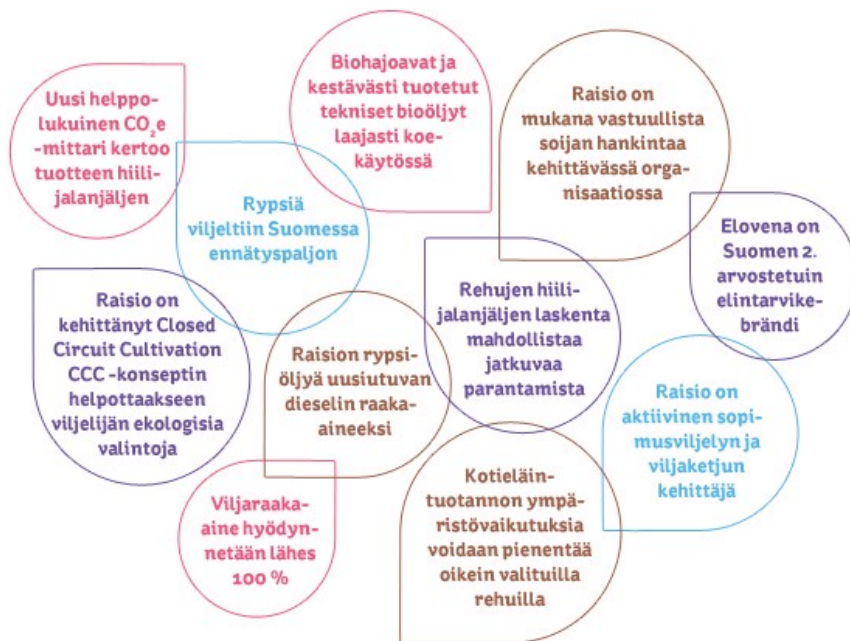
Uusi helppolukuinen $CO_2$e -mittari kertoo tuotteen hiilijalanjäljen

Biohajoavat ja kestävästi tuotetut tekniset bioöljyt laajasti koekäytössä

Raisio on mukana vastuullista soijan hankintaa kehittävässä organisaatiossa

Rypsiä viljeltiin Suomessa ennätyspaljon

Elovena on Suomen 2. arvostetuin elintarvikebrändi

Raisio on kehittänyt Closed Circuit Cultivation CCC -konseptin helpottaakseen viljelijän ekologisia valintoja

Rehujen hiilijalanjäljen laskenta mahdollistaa jatkuvaa parantamista

Raision rypsiöljyä uusiutuvan dieselin raaka-aineeksi

Raisio on aktiivinen sopimusviljelyn ja viljaketjun kehittäjä

Viljaraaka-aine hyödynnetään lähes 100 %

Kotieläintuotannon ympäristövaikutuksia voidaan pienentää oikein valituilla rehuilla